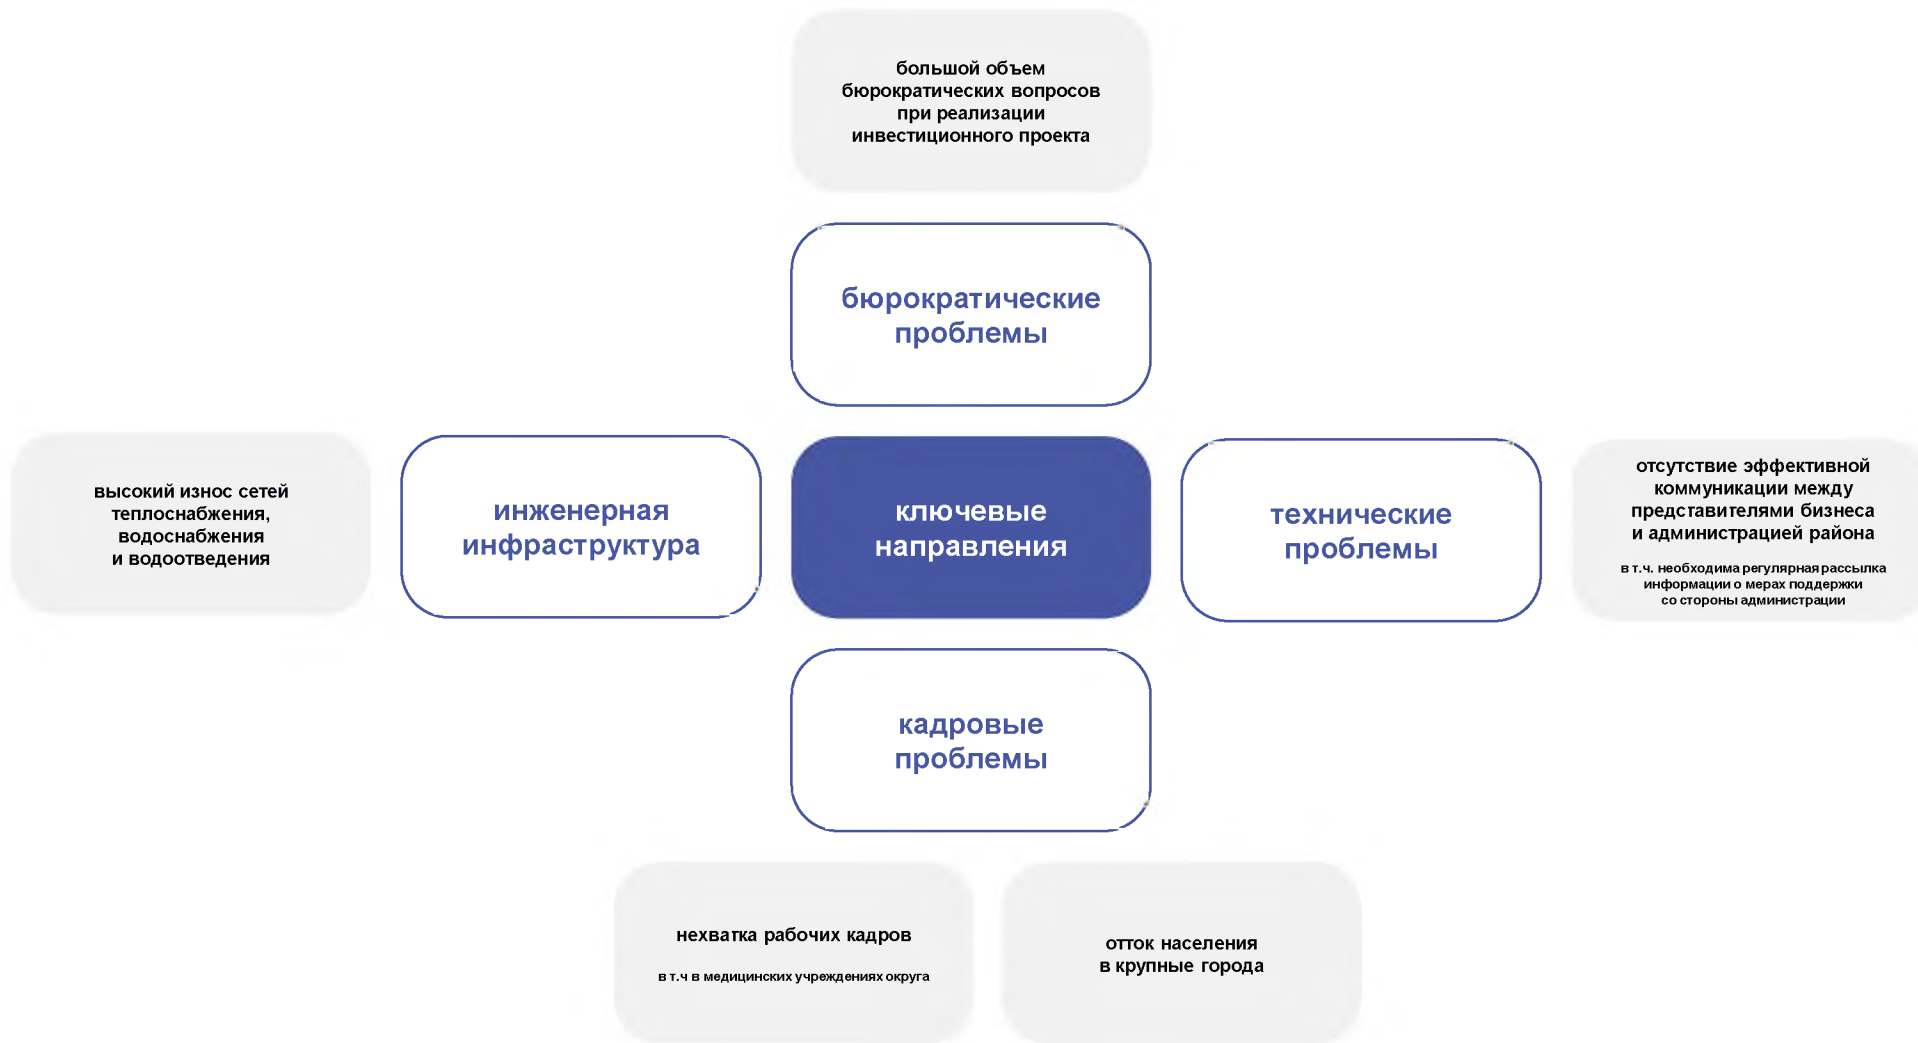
большой объем бюрократических вопросов при реализации инвестиционного проекта

бюрократические проблемы

высокий износ сетей теплоснабжения, водоснабжения и водоотведения

инженерная инфраструктура

ключевые направления

технические проблемы

отсутствие эффективной коммуникации между представителями бизнеса и администрацией района

в т.ч. необходима регулярная рассылка информации о мерах поддержки со стороны администрации

кадровые проблемы

нехватка рабочих кадров

в т.ч в медицинских учреждениях округа

отток населения в крупные города